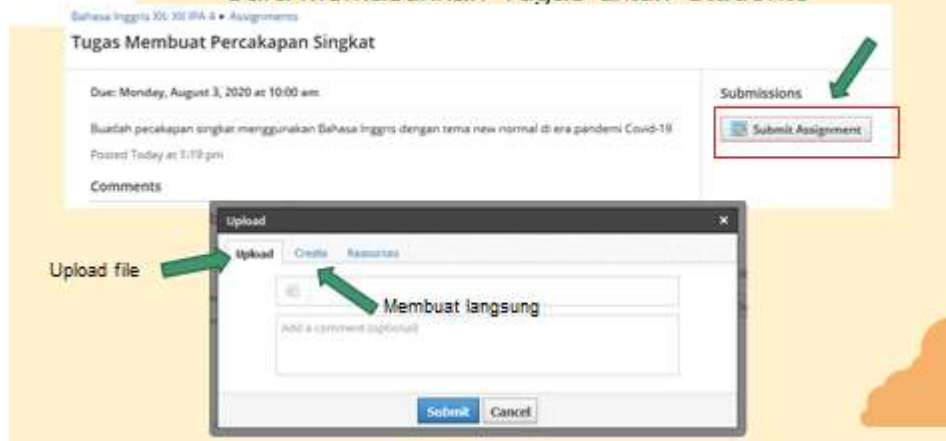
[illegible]

Bahasa Inggris XII XII IPA 4 • Assignments

Tugas Membuat Percakapan Singkat

Due: Monday, August 3, 2020 at 10:00 am

Buatlah pecakapan singkat menggunakan Bahasa Inggris dengan tema new normal di era pandemi Covid-19

Posted Today at 1:19 pm

Comments

Submissions

Submit Assignment

Upload

×

Upload file

Upload

Create

Resources

Membuat langsung

Add a comment (optional)

Submit

Cancel